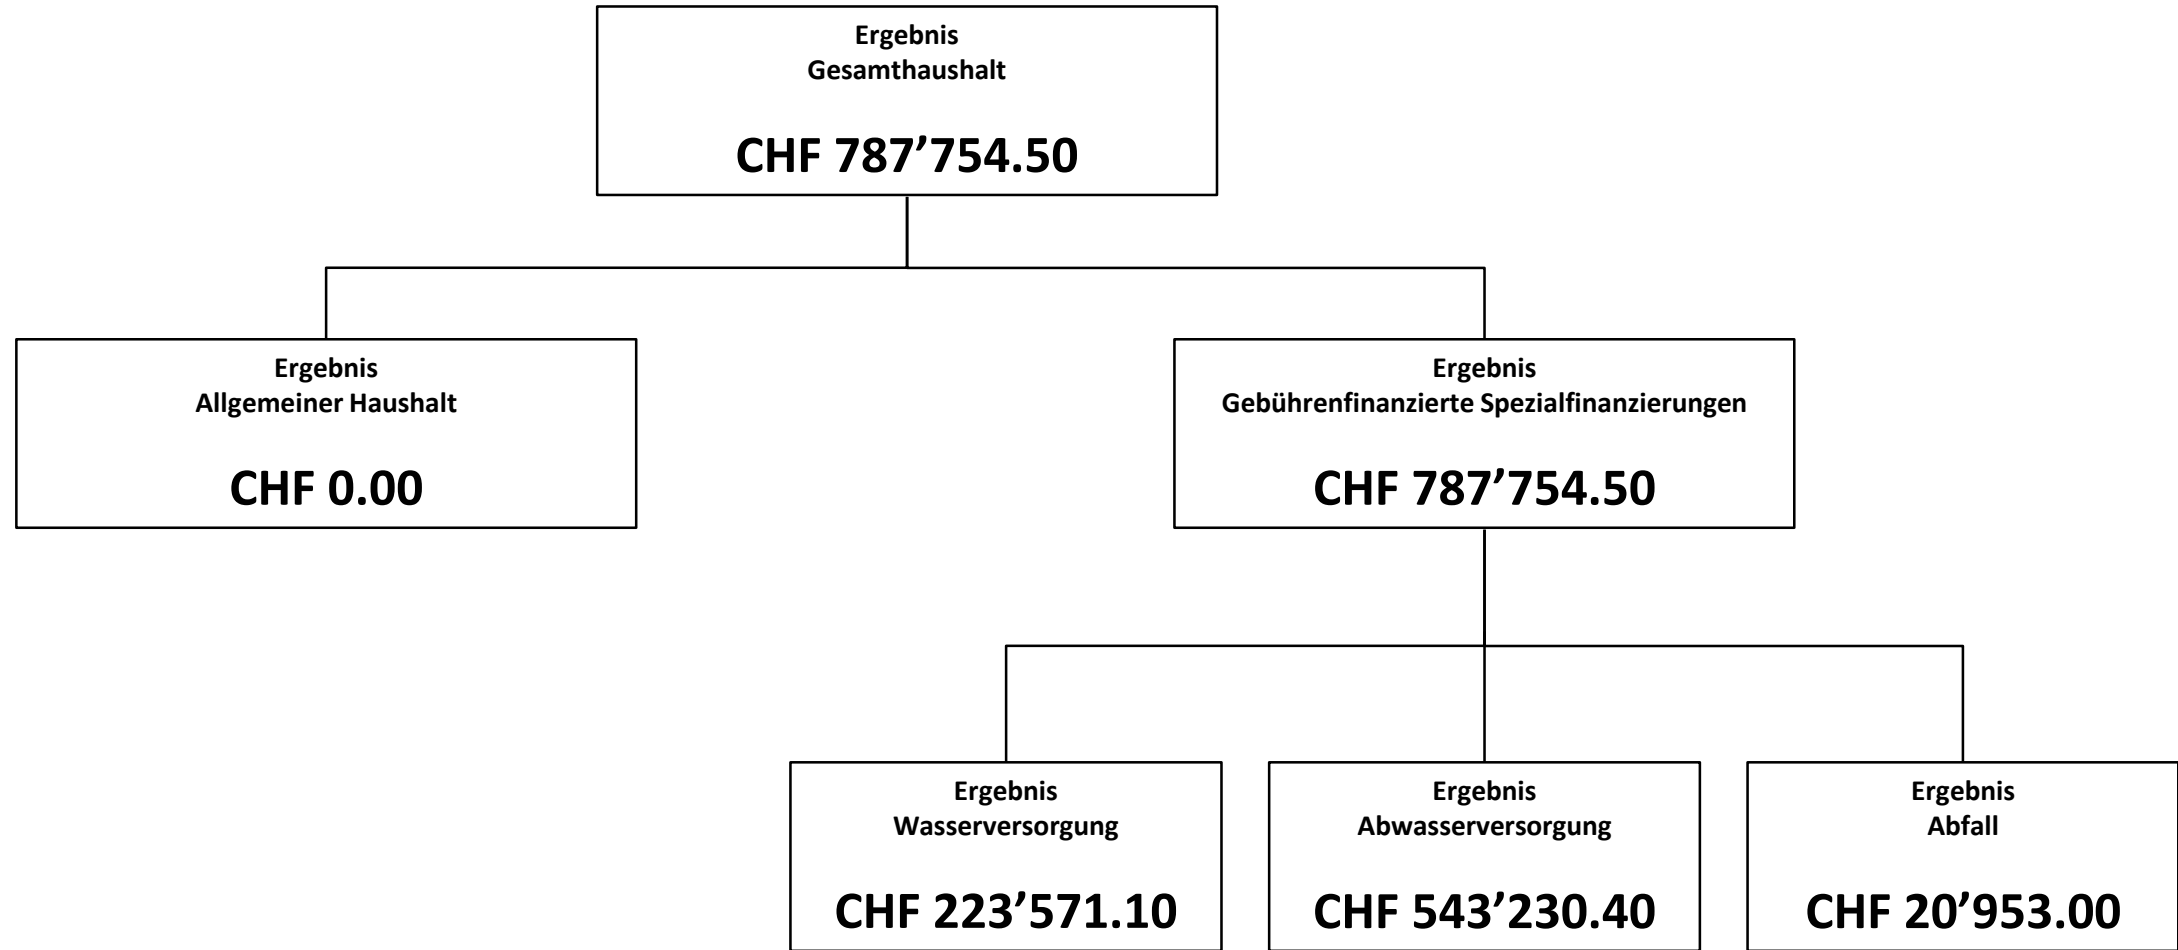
Ergebnis
Gesamthaushalt

CHF 787’754.50

Ergebnis
Allgemeiner Haushalt

CHF 0.00

Ergebnis
Gebührenfinanzierte Spezialfinanzierungen

CHF 787’754.50

Ergebnis
Wasserversorgung

CHF 223’571.10

Ergebnis
Abwasserversorgung

CHF 543’230.40

Ergebnis
Abfall

CHF 20’953.00